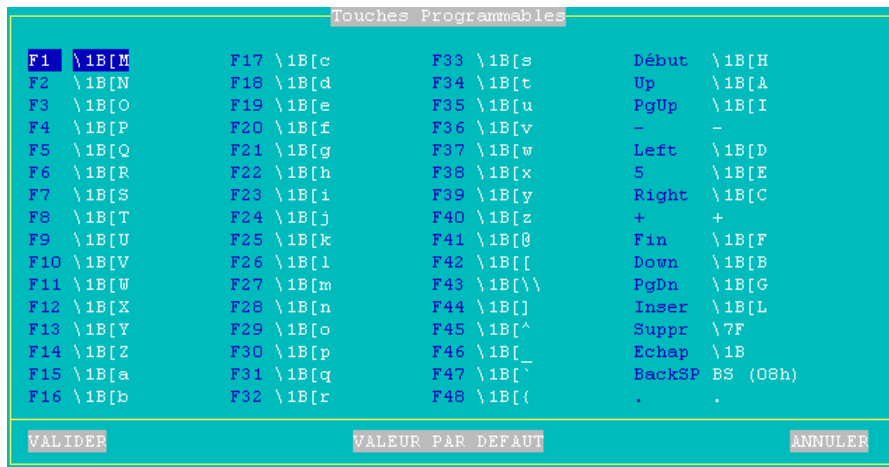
Touches Programmables

| | | | | | | | |
|---|---|---|---|---|---|---|---|
| F1 | \1B[M | F17 | \1B[c | F33 | \1B[s | Début | \1B[H |
| F2 | \1B[N | F18 | \1B[d | F34 | \1B[t | Up | \1B[A |
| F3 | \1B[O | F19 | \1B[e | F35 | \1B[u | PgUp | \1B[I |
| F4 | \1B[P | F20 | \1B[f | F36 | \1B[v | - | - |
| F5 | \1B[Q | F21 | \1B[g | F37 | \1B[w | Left | \1B[D |
| F6 | \1B[R | F22 | \1B[h | F38 | \1B[x | 5 | \1B[E |
| F7 | \1B[S | F23 | \1B[i | F39 | \1B[y | Right | \1B[C |
| F8 | \1B[T | F24 | \1B[j | F40 | \1B[z | + | + |
| F9 | \1B[U | F25 | \1B[k | F41 | \1B[@ | Fin | \1B[F |
| F10 | \1B[V | F26 | \1B[l | F42 | \1B[[ | Down | \1B[B |
| F11 | \1B[W | F27 | \1B[m | F43 | \1B[\\ | PgDn | \1B[G |
| F12 | \1B[X | F28 | \1B[n | F44 | \1B[] | Inser | \1B[L |
| F13 | \1B[Y | F29 | \1B[o | F45 | \1B[^ | Suppr | \7F |
| F14 | \1B[Z | F30 | \1B[p | F46 | \1B[_ | Echap | \1B |
| F15 | \1B[a | F31 | \1B[q | F47 | \1B[` | BackSP | BS (08h) |
| F16 | \1B[b | F32 | \1B[r | F48 | \1B[{ | . | . |

VALIDER VALEUR PAR DEFAUT ANNULER